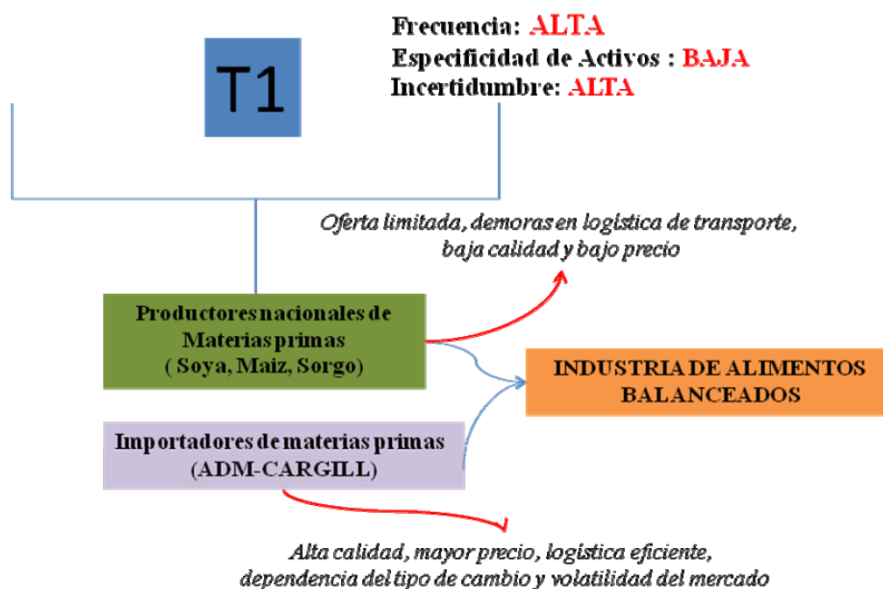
T1

Frecuencia: ALTA
Especificidad de Activos : BAJA
Incertidumbre: ALTA

Oferta limitada, demoras en logística de transporte, baja calidad y bajo precio

Productores nacionales de Materias primas ( Soya, Maiz, Sorgo)

INDUSTRIA DE ALIMENTOS BALANCEADOS

Importadores de materias primas (ADM-CARGILL)

Alta calidad, mayor precio, logística eficiente, dependencia del tipo de cambio y volatilidad del mercado